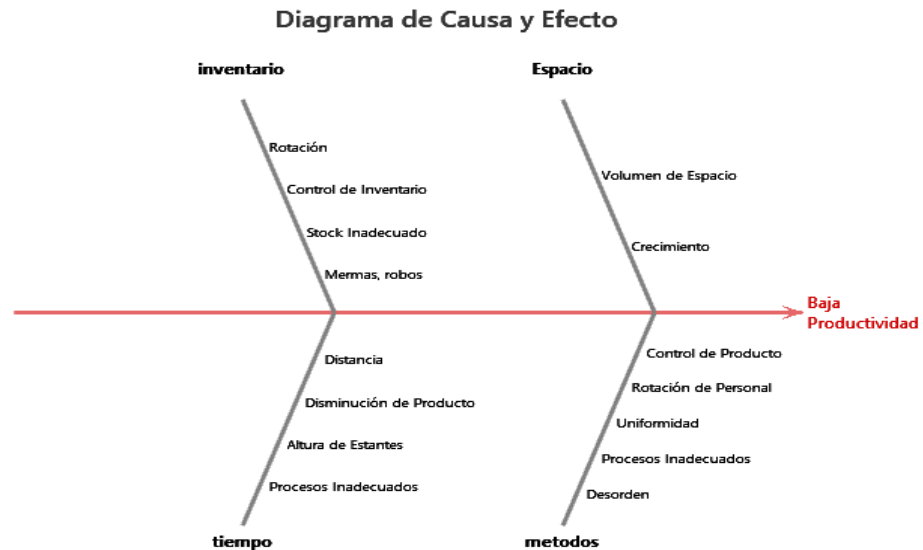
Diagrama de Causa y Efecto

inventario

Rotación

Control de Inventario

Stock Inadecuado

Mermas, robos

Espacio

Volumen de Espacio

Crecimiento

Baja Productividad

Distancia

Disminución de Producto

Altura de Estantes

Procesos Inadecuados

tiempo

Control de Producto

Rotación de Personal

Uniformidad

Procesos Inadecuados

Desorden

metodos